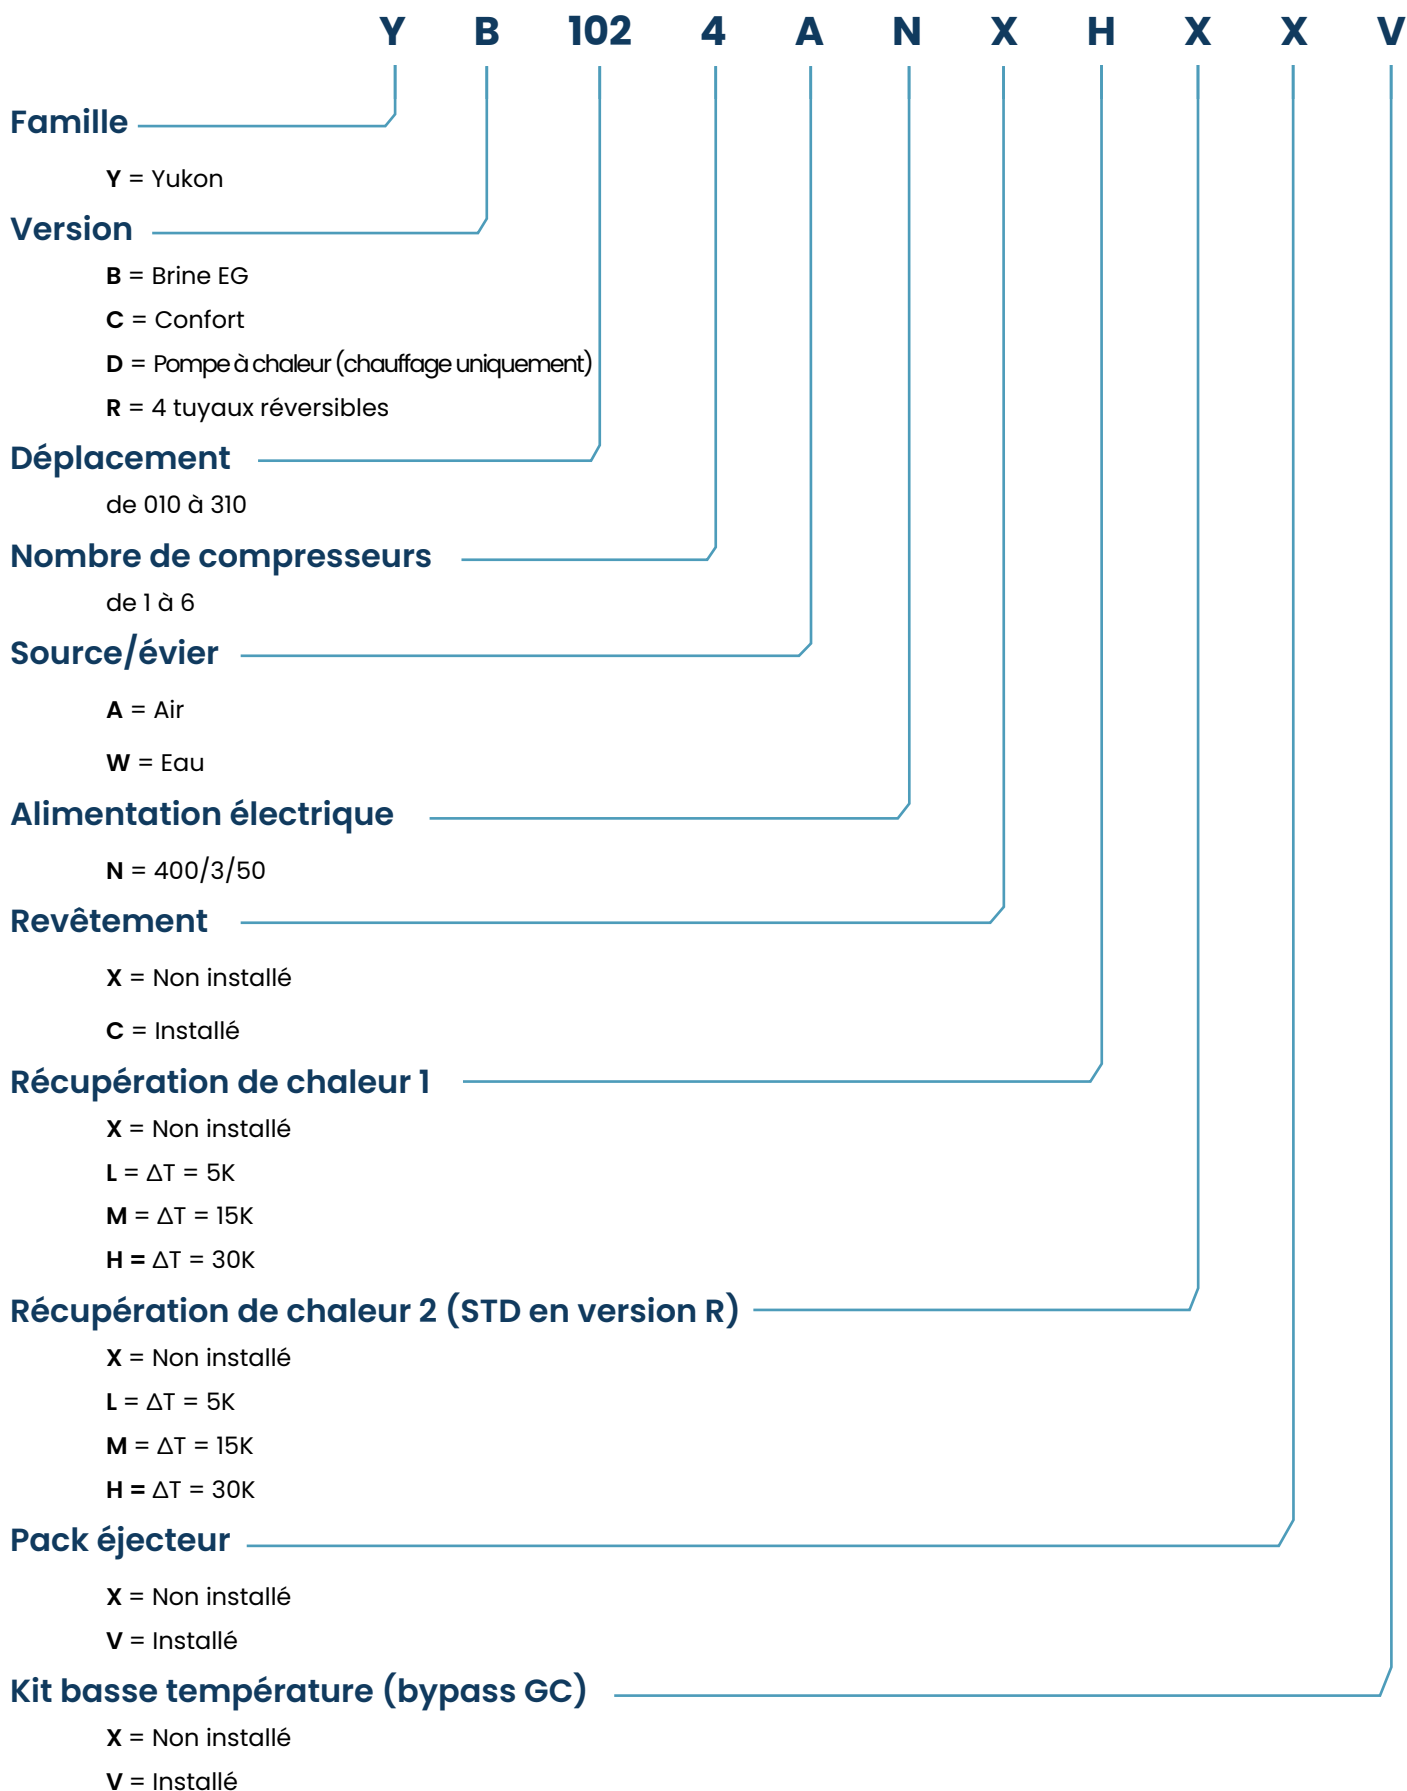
Y B 102 4 A N X H X X V

Famille

Y = Yukon

Version

B = Brine EG

C = Confort

D = Pompe à chaleur (chauffage uniquement)

R = 4 tuyaux réversibles

Déplacement

de 010 à 310

Nombre de compresseurs

de 1 à 6

Source/évier

A = Air

W = Eau

Alimentation électrique

N = 400/3/50

Revêtement

X = Non installé

C = Installé

Récupération de chaleur 1

X = Non installé

L = ΔT = 5K

M = ΔT = 15K

H = ΔT = 30K

Récupération de chaleur 2 (STD en version R)

X = Non installé

L = ΔT = 5K

M = ΔT = 15K

H = ΔT = 30K

Pack éjecteur

X = Non installé

V = Installé

Kit basse température (bypass GC)

X = Non installé

V = Installé